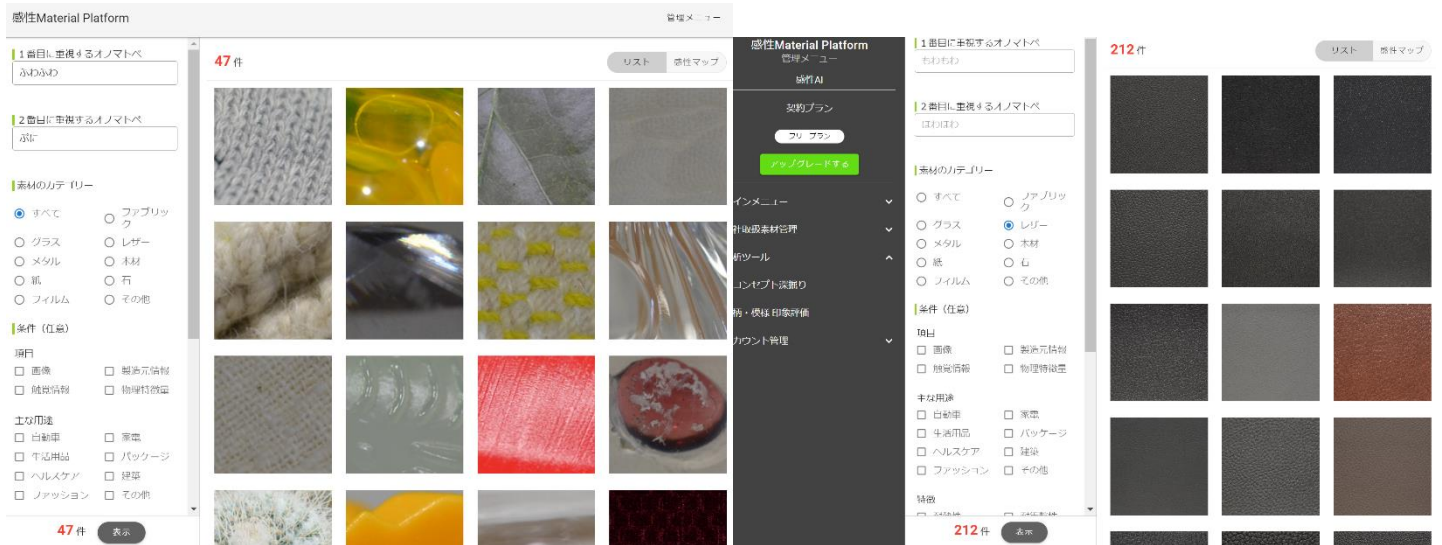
感性Material Platform

管理メニュー

1番目に重視するオノマトペ

ふわふわ

2番目に重視するオノマトペ

ぶにー

素材のカテゴリー

すべて
ファブリック
グラス
レザー
メタル
木材
紙
石
フィルム
その他

条件（任意）

項目

画像
製造元情報
触覚情報
物理特徴量

主な用途

自動車
家電
生活用品
パッケージ
ヘルスケア
建築
ファッション
その他

47件 表示

47件

リスト 感性マップ

感性Material Platform
管理メニュー
感性AI

契約プラン

フリープラン

アップグレードする

インメニュー

計画級素材管理

析ツール

コンセプト深掘り

柄・模様 印象評価

カウント管理

1番目に重視するオノマトペ

もわもわ

2番目に重視するオノマトペ

ほわほわ

素材のカテゴリー

すべて
ファブリック
グラス
レザー
メタル
木材
紙
石
フィルム
その他

条件（任意）

項目

画像
製造元情報
触覚情報
物理特徴量

主な用途

自動車
家電
生活用品
パッケージ
ヘルスケア
建築
ファッション
その他

特徴

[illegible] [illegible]

212件 表示

212件

リスト 感性マップ